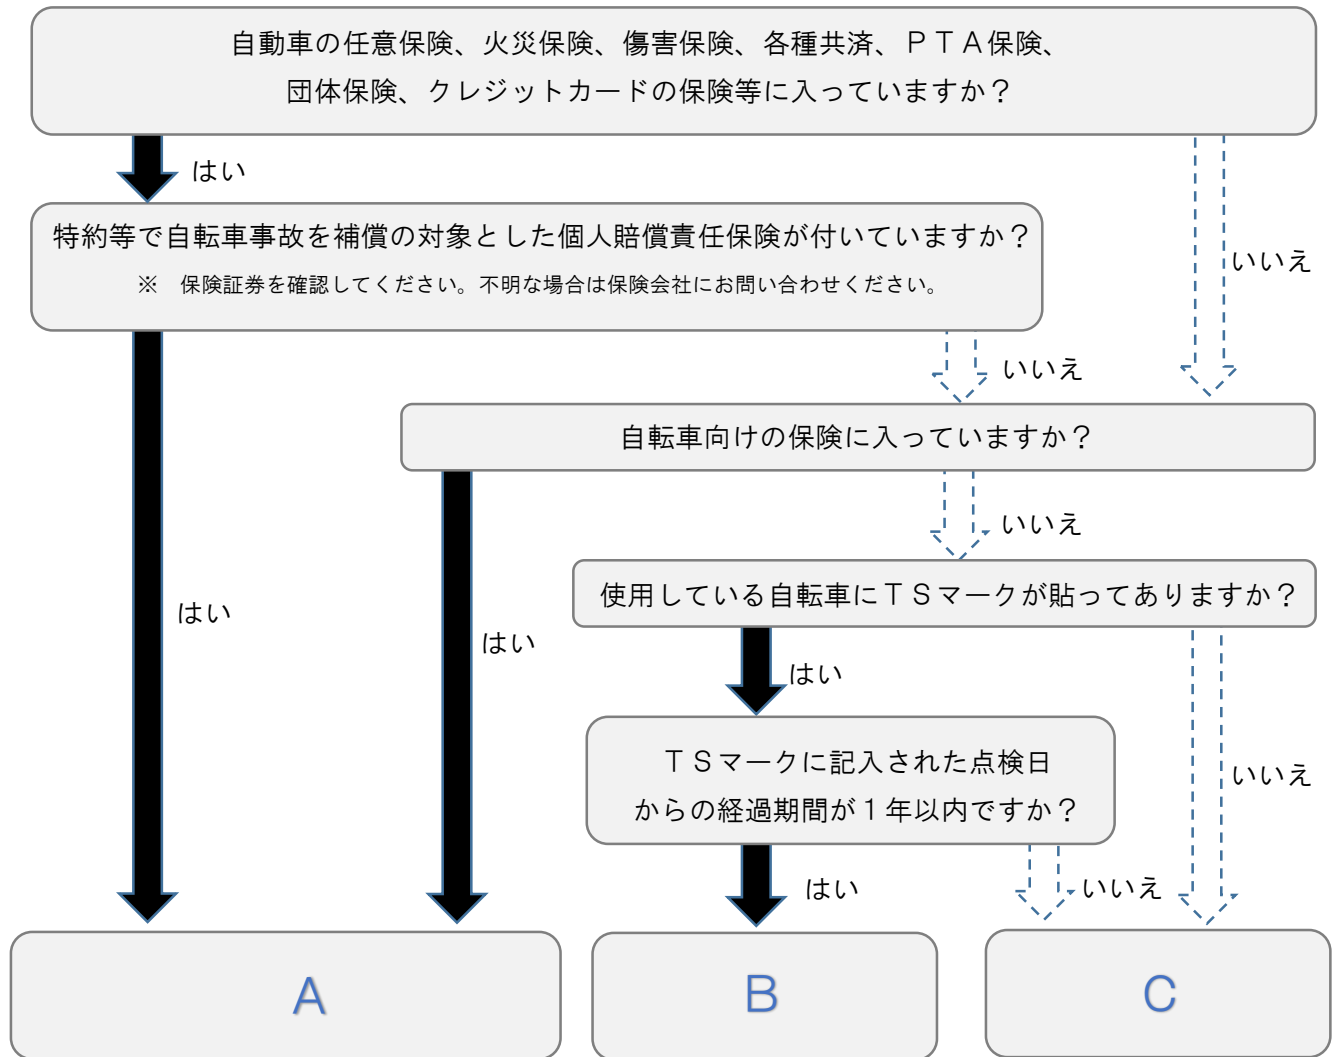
自動車の任意保険、火災保険、傷害保険、各種共済、ＰＴＡ保険、団体保険、クレジットカードの保険等に入っていますか？

はい

いいえ

特約等で自転車事故を補償の対象とした個人賠償責任保険が付いていますか？
※　保険証券を確認してください。不明な場合は保険会社にお問い合わせください。

いいえ

自転車向けの保険に入っていますか？

はい

はい

いいえ

使用している自転車にＴＳマークが貼ってありますか？

はい

いいえ

ＴＳマークに記入された点検日からの経過期間が１年以内ですか？

はい

いいえ

A

B

C